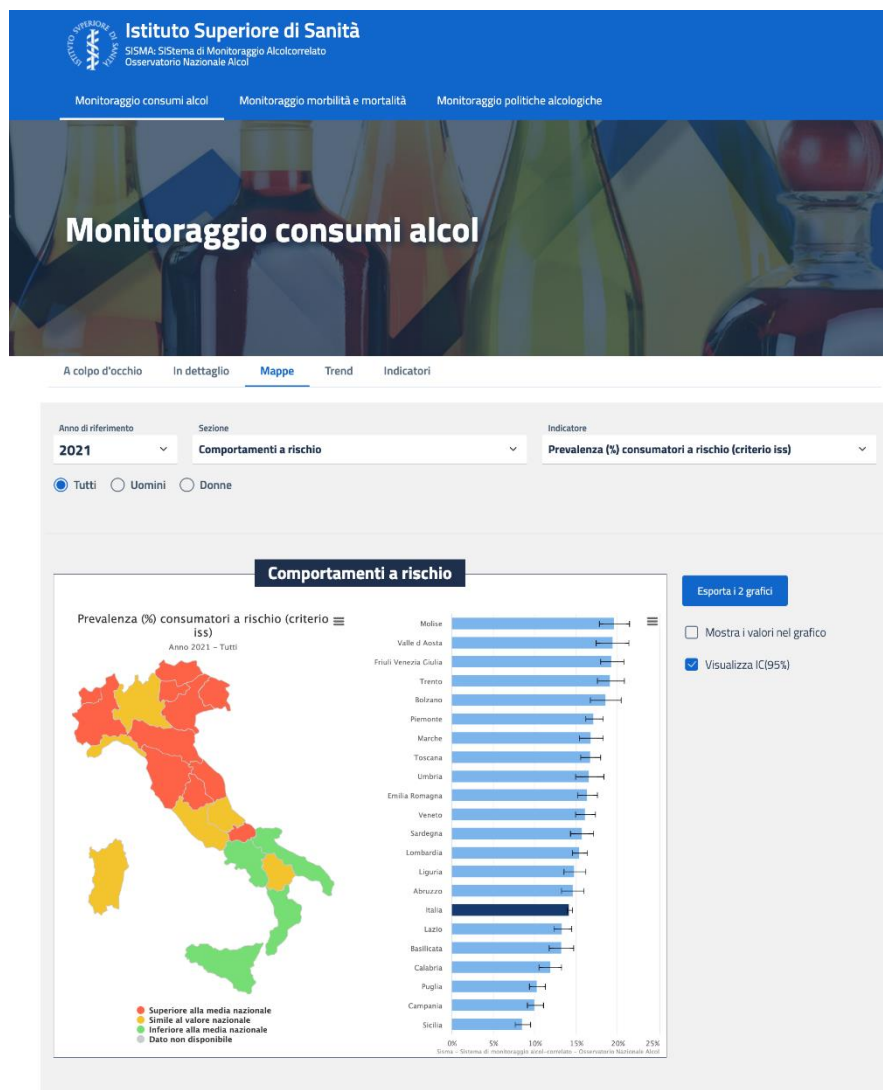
ISTITUTO SUPERIORE DI SANITÀ

Istituto Superiore di Sanità
SISMA: SIStema di Monitoraggio Alcolcorrelato
Osservatorio Nazionale Alcol

Monitoraggio consumi alcol | Monitoraggio morbilità e mortalità | Monitoraggio politiche alcologiche

Monitoraggio consumi alcol

A colpo d'occhio | In dettaglio | Mappe | Trend | Indicatori

Anno di riferimento
2021

Sezione
Comportamenti a rischio

Indicatore
Prevalenza (%) consumatori a rischio (criterio iss)

Tutti Uomini Donne

Comportamenti a rischio

Prevalenza (%) consumatori a rischio (criterio iss)
Anno 2021 – Tutti

Superiore alla media nazionale
Simile al valore nazionale
Inferiore alla media nazionale
Dato non disponibile

Molise
Valle d'Aosta
Friuli Venezia Giulia
Trento
Bolzano
Piemonte
Marche
Toscana
Umbria
Emilia Romagna
Veneto
Sardegna
Lombardia
Liguria
Abruzzo
Italia
Lazio
Basilicata
Calabria
Puglia
Campania
Sicilia

0% 5% 10% 15% 20% 25%
Sisma – Sistema di monitoraggio alcol-correlato – Osservatorio Nazionale Alcol

Esporta i 2 grafici

Mostra i valori nel grafico

Visualizza IC(95%)